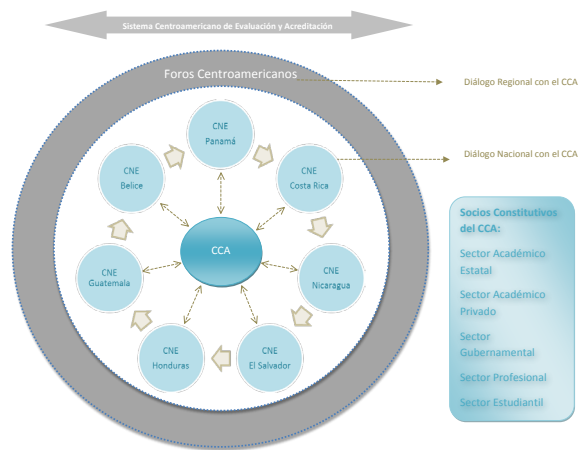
Sistema Centroamericano de Evaluación y Acreditación

Foros Centroamericanos

Diálogo Regional con el CCA

Diálogo Nacional con el CCA

CNE Panamá

CNE Belice

CNE Costa Rica

CCA

CNE Guatemala

CNE Nicaragua

CNE Honduras

CNE El Salvador

Socios Constitutivos del CCA:

Sector Académico Estatal

Sector Académico Privado

Sector Gubernamental

Sector Profesional

Sector Estudiantil